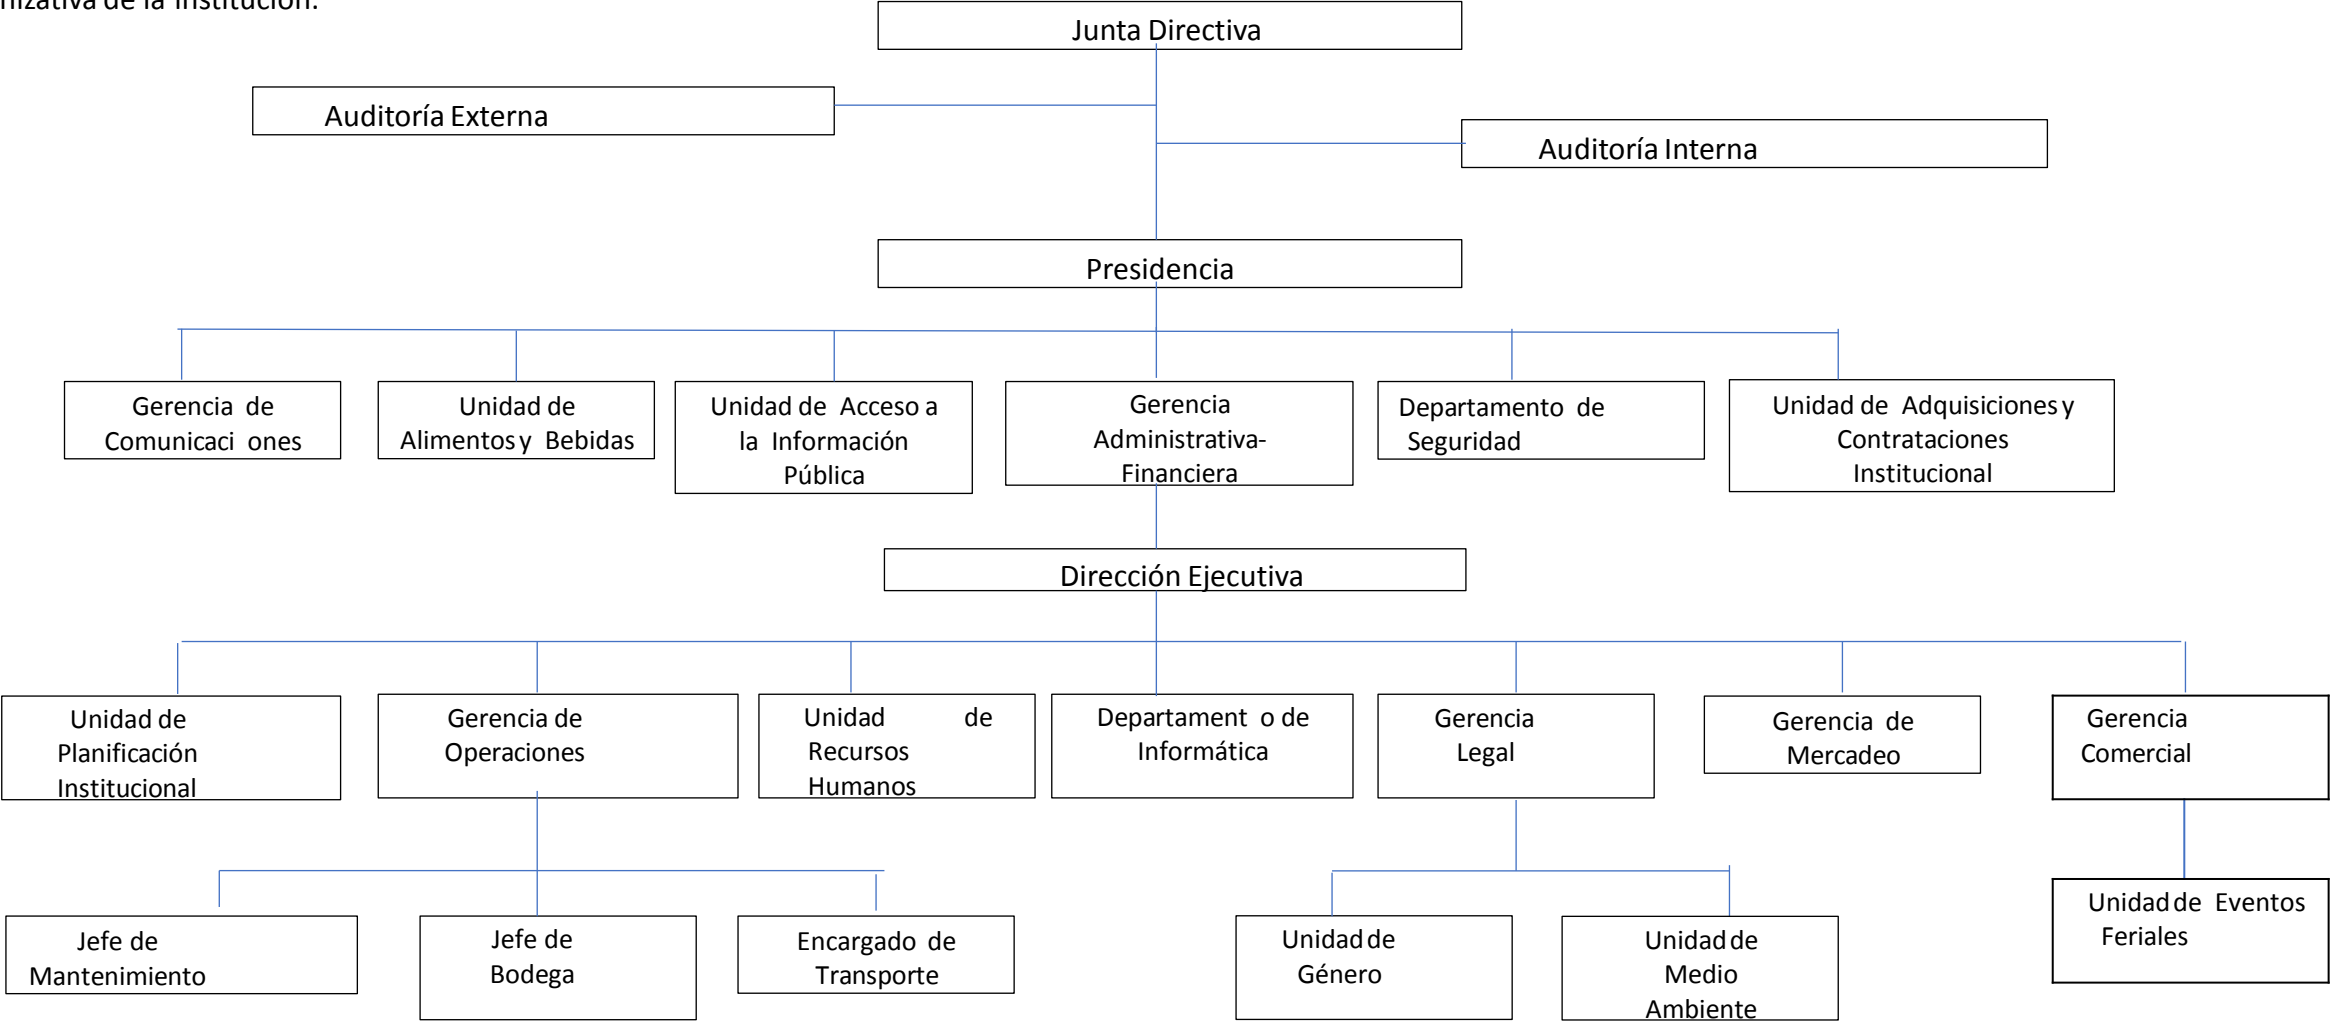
nizativa de la institución.

Junta Directiva

Auditoría Externa

Auditoría Interna

Presidencia

Gerencia de Comunicaci ones

Unidad de Alimentos y Bebidas

Unidad de Acceso a la Información Pública

Gerencia Administrativa-Financiera

Departamento de Seguridad

Unidad de Adquisiciones y Contrataciones Institucional

Dirección Ejecutiva

Unidad de Planificación Institucional

Gerencia de Operaciones

Unidad de Recursos Humanos

Departament o de Informática

Gerencia Legal

Gerencia de Mercadeo

Gerencia Comercial

Jefe de Mantenimiento

Jefe de Bodega

Encargado de Transporte

Unidad de Género

Unidad de Medio Ambiente

Unidad de Eventos Feriales